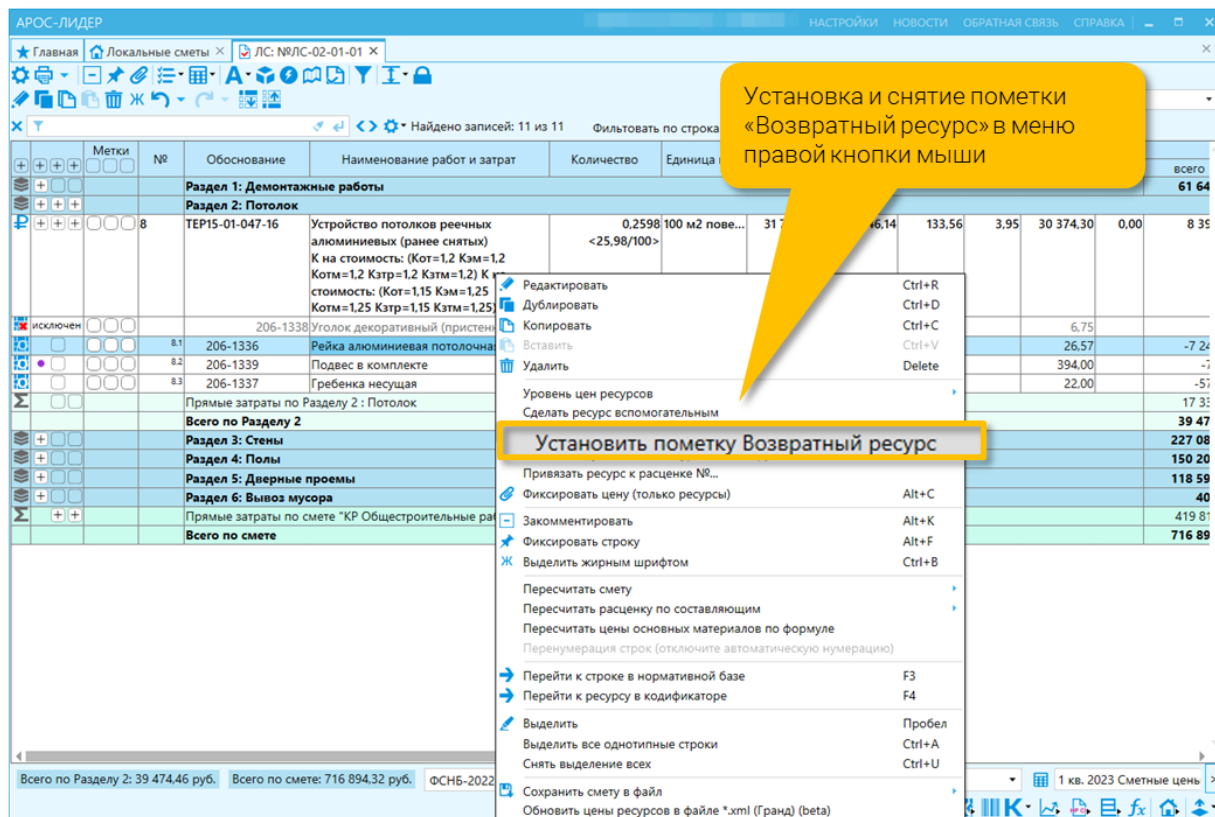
АРОС-ЛИДЕР

НАСТРОЙКИ НОВОСТИ ОБРАТНАЯ СВЯЗЬ СПРАВКА

Главная | Локальные сметы | ЛС: №ЛС-02-01-01

Найдено записей: 11 из 11 Фильтовать по строка

Установка и снятие пометки «Возвратный ресурс» в меню правой кнопки мыши

| Метки | № | Обоснование | Наименование работ и затрат | Количество | Единица | | | | | | всего |
|---|---|---|---|---|---|---|---|---|---|---|---|
| | | | Раздел 1: Демонтажные работы | | | | | | | | 61 64 |
| | | | Раздел 2: Потолок | | | | | | | | |
| | 8 | ТЕР15-01-047-16 | Устройство потолков реечных алюминиевых (ранее снятых) К на стоимость: (Кот=1,2 Кэм=1,2 Котм=1,2 Кзтр=1,2 Кзтм=1,2) К на стоимость: (Кот=1,15 Кэм=1,25 Котм=1,25 Кзтр=1,15 Кзтм=1,25) | 0,2598 <25,98/100> | 100 м2 пове... | 31 | 6,14 | 133,56 | 3,95 | 30 374,30 | 0,00 | 8 39 |
| исключен | | 206-1338 | Уголок декоративный (пристен | | | | | 6,75 | | |
| | 8.1 | 206-1336 | Рейка алюминиевая потолочна | | | | | 26,57 | | -7 24 |
| | 8.2 | 206-1339 | Подвес в комплекте | | | | | 394,00 | | -7 |
| | 8.3 | 206-1337 | Гребенка несущая | | | | | 22,00 | | -57 |
| | | | Прямые затраты по Разделу 2 : Потолок | | | | | | | 17 33 |
| | | | Всего по Разделу 2 | | | | | | | 39 47 |
| | | | Раздел 3: Стены | | | | | | | 227 08 |
| | | | Раздел 4: Полы | | | | | | | 150 20 |
| | | | Раздел 5: Дверные проемы | | | | | | | 118 59 |
| | | | Раздел 6: Вывоз мусора | | | | | | | 40 |
| | | | Прямые затраты по смете "КР Общестроительные ра | | | | | | | 419 81 |
| | | | Всего по смете | | | | | | | 716 89 |

Редактировать Ctrl+R
Дублировать Ctrl+D
Копировать Ctrl+C
Вставить Ctrl+V
Удалить Delete
Уровень цен ресурсов
Сделать ресурс вспомогательным
Установить пометку Возвратный ресурс
Привязать ресурс к расценке №...
Фиксировать цену (только ресурсы) Alt+C
Закомментировать Alt+K
Фиксировать строку Alt+F
Выделить жирным шрифтом Ctrl+B
Пересчитать смету
Пересчитать расценку по составляющим
Пересчитать цены основных материалов по формуле
Перенумерация строк (отключите автоматическую нумерацию)
Перейти к строке в нормативной базе F3
Перейти к ресурсу в кодификаторе F4
Выделить Пробел
Выделить все однотипные строки Ctrl+A
Снять выделение всех Ctrl+U
Сохранить смету в файл
Обновить цены ресурсов в файле *.xml (Гранд) (beta)

Всего по Разделу 2: 39 474,46 руб. Всего по смете: 716 894,32 руб. ФСНБ-2022 1 кв. 2023 Сметные цень